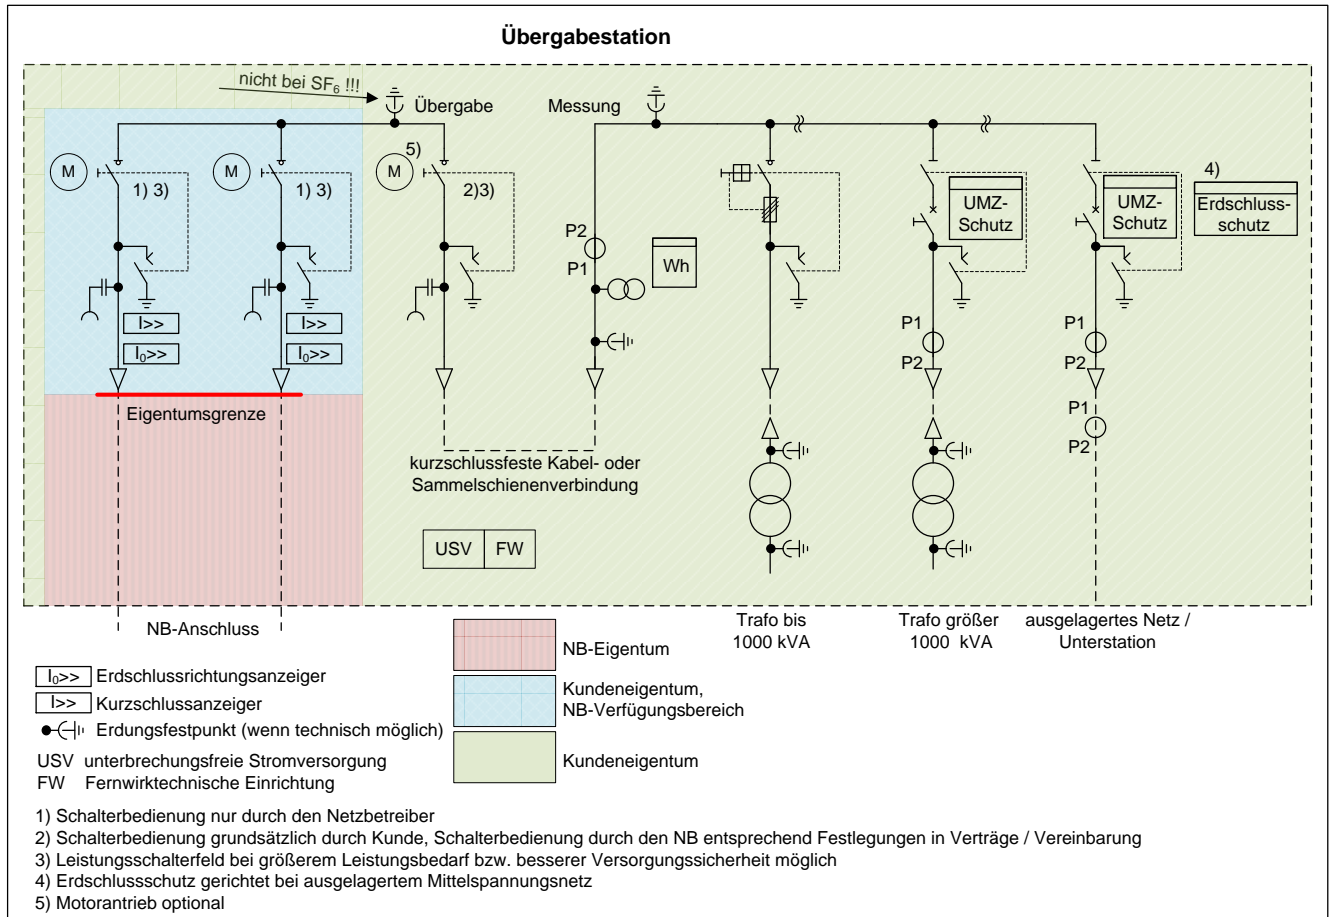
Übergabestation

nicht bei $SF_6$ !!!

Übergabe

Messung

M

1) 3)

M

1) 3)

5)

M

2)3)

I>>

$I_0$>>

I>>

$I_0$>>

P2

P1

Wh

UMZ-Schutz

UMZ-Schutz

4)

Erdschluss-schutz

P1

P2

P1

P2

P1

P2

Eigentumsgrenze

kurzschlussfeste Kabel- oder Sammelschienenverbindung

USV

FW

NB-Anschluss

Trafo bis 1000 kVA

Trafo größer 1000 kVA

ausgelagertes Netz / Unterstation

NB-Eigentum

Kundeneigentum, NB-Verfügungsbereich

Kundeneigentum

$I_0$>> Erdschlussrichtungsanzeiger

I>> Kurzschlussanzeiger

Erdungsfestpunkt (wenn technisch möglich)

USV unterbrechungsfreie Stromversorgung

FW Fernwirktechnische Einrichtung

1) Schalterbedienung nur durch den Netzbetreiber

2) Schalterbedienung grundsätzlich durch Kunde, Schalterbedienung durch den NB entsprechend Festlegungen in Verträge / Vereinbarung

3) Leistungsschalterfeld bei größerem Leistungsbedarf bzw. besserer Versorgungssicherheit möglich

4) Erdschlussschutz gerichtet bei ausgelagertem Mittelspannungsnetz

5) Motorantrieb optional